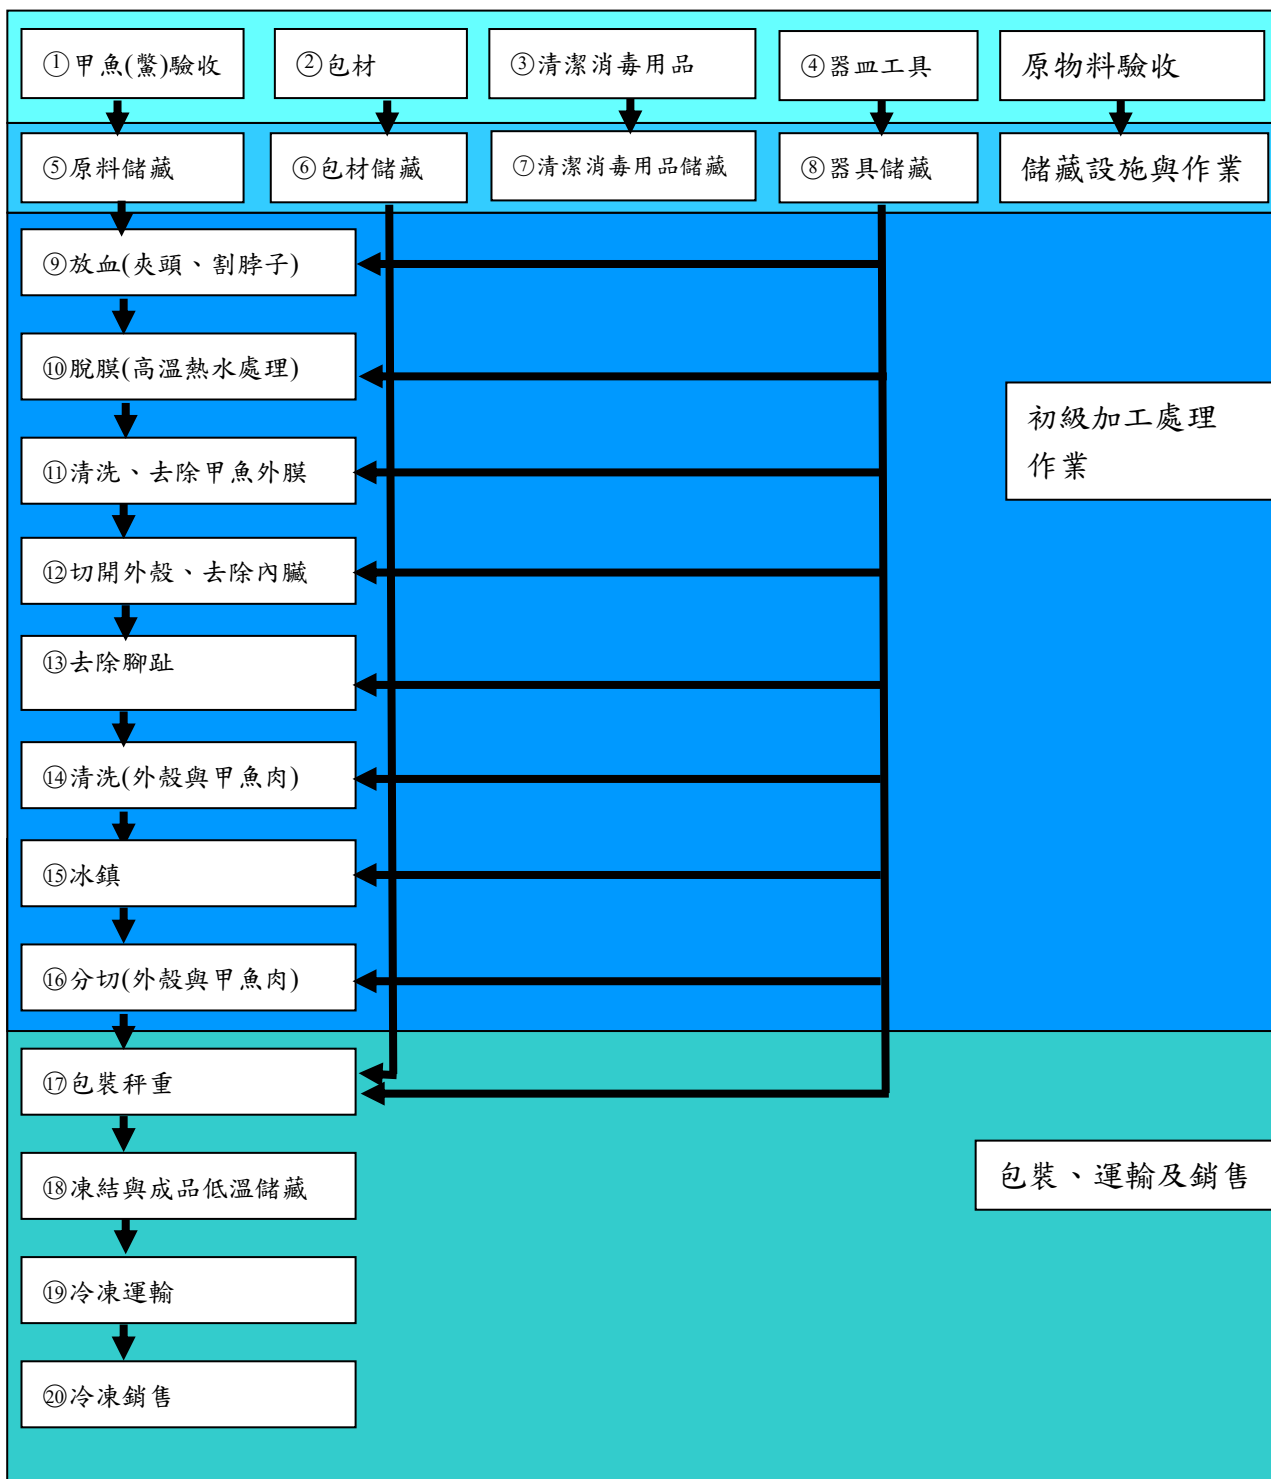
①甲魚(鱉)驗收

②包材

③清潔消毒用品

④器皿工具

原物料驗收

⑤原料儲藏

⑥包材儲藏

⑦清潔消毒用品儲藏

⑧器具儲藏

儲藏設施與作業

⑨放血(夾頭、割脖子)

⑩脫膜(高溫熱水處理)

⑪清洗、去除甲魚外膜

⑫切開外殼、去除內臟

⑬去除腳趾

⑭清洗(外殼與甲魚肉)

⑮冰鎮

⑯分切(外殼與甲魚肉)

初級加工處理作業

⑰包裝秤重

⑱凍結與成品低溫儲藏

⑲冷凍運輸

⑳冷凍銷售

包裝、運輸及銷售